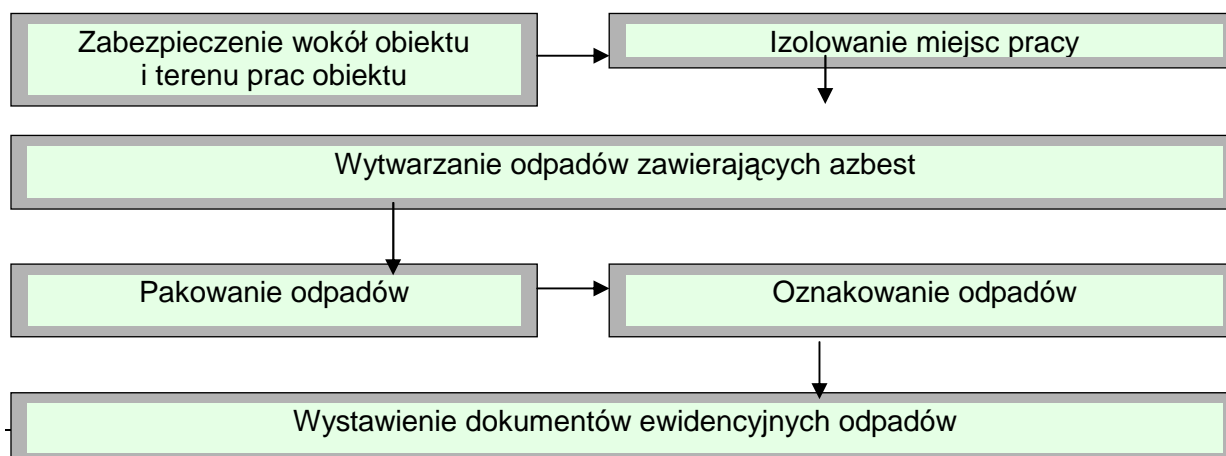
Zabezpieczenie wokół obiektu i terenu prac obiektu

Izolowanie miejsc pracy

Wytwarzanie odpadów zawierających azbest

Pakowanie odpadów

Oznakowanie odpadów

Wystawienie dokumentów ewidencyjnych odpadów